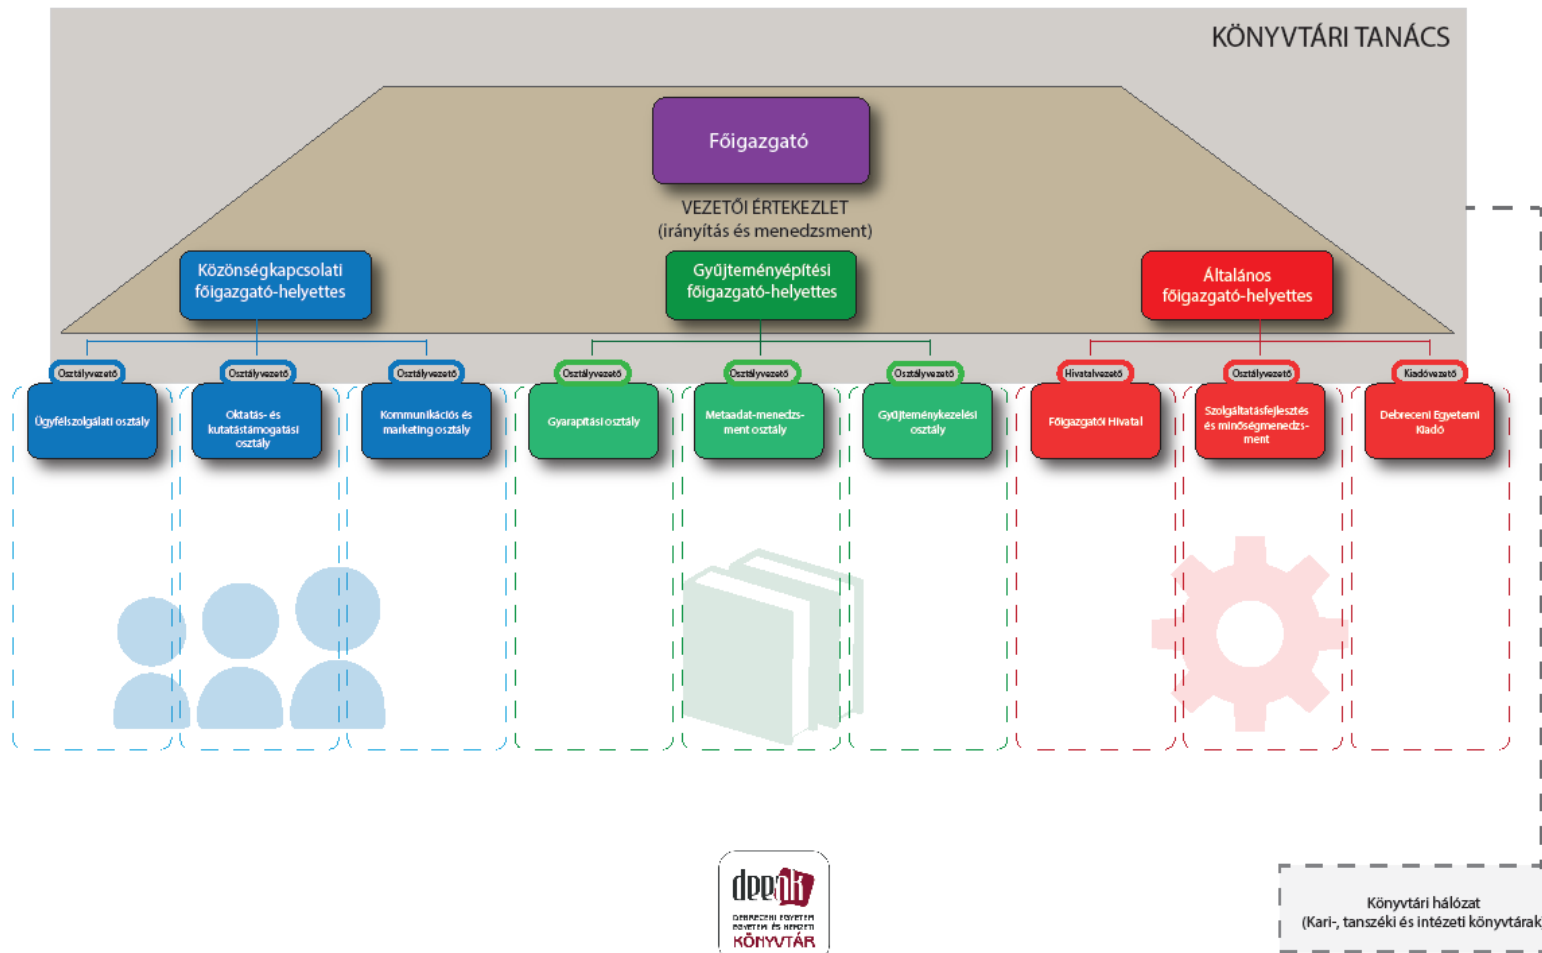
KÖNYVTÁRI TANÁCS

Főigazgató

VEZETŐI ÉRTEKEZLET
(irányítás és menedzsment)

Közönségkapcsolati főigazgató-helyettes

Gyűjteményépítési főigazgató-helyettes

Általános főigazgató-helyettes

Osztályvezető
Ügyfélszolgálati osztály

Osztályvezető
Oktatás- és kutatástámogatási osztály

Osztályvezető
Kommunikációs és marketing osztály

Osztályvezető
Gyarapítási osztály

Osztályvezető
Metaadat-menedzsment osztály

Osztályvezető
Gyűjteménykezelési osztály

Hivatalvezető
Főigazgatói Hivatal

Osztályvezető
Szolgáltatásfejlesztés és minőségmenedzsment

Kiadóvezető
Debreceni Egyetemi Kiadó

deenk
DEBRECENI EGYETEM EGYETEMI ÉS NEMZETI KÖNYVTÁR

Könyvtári hálózat
(Kari-, tanszéki és intézeti könyvtárak